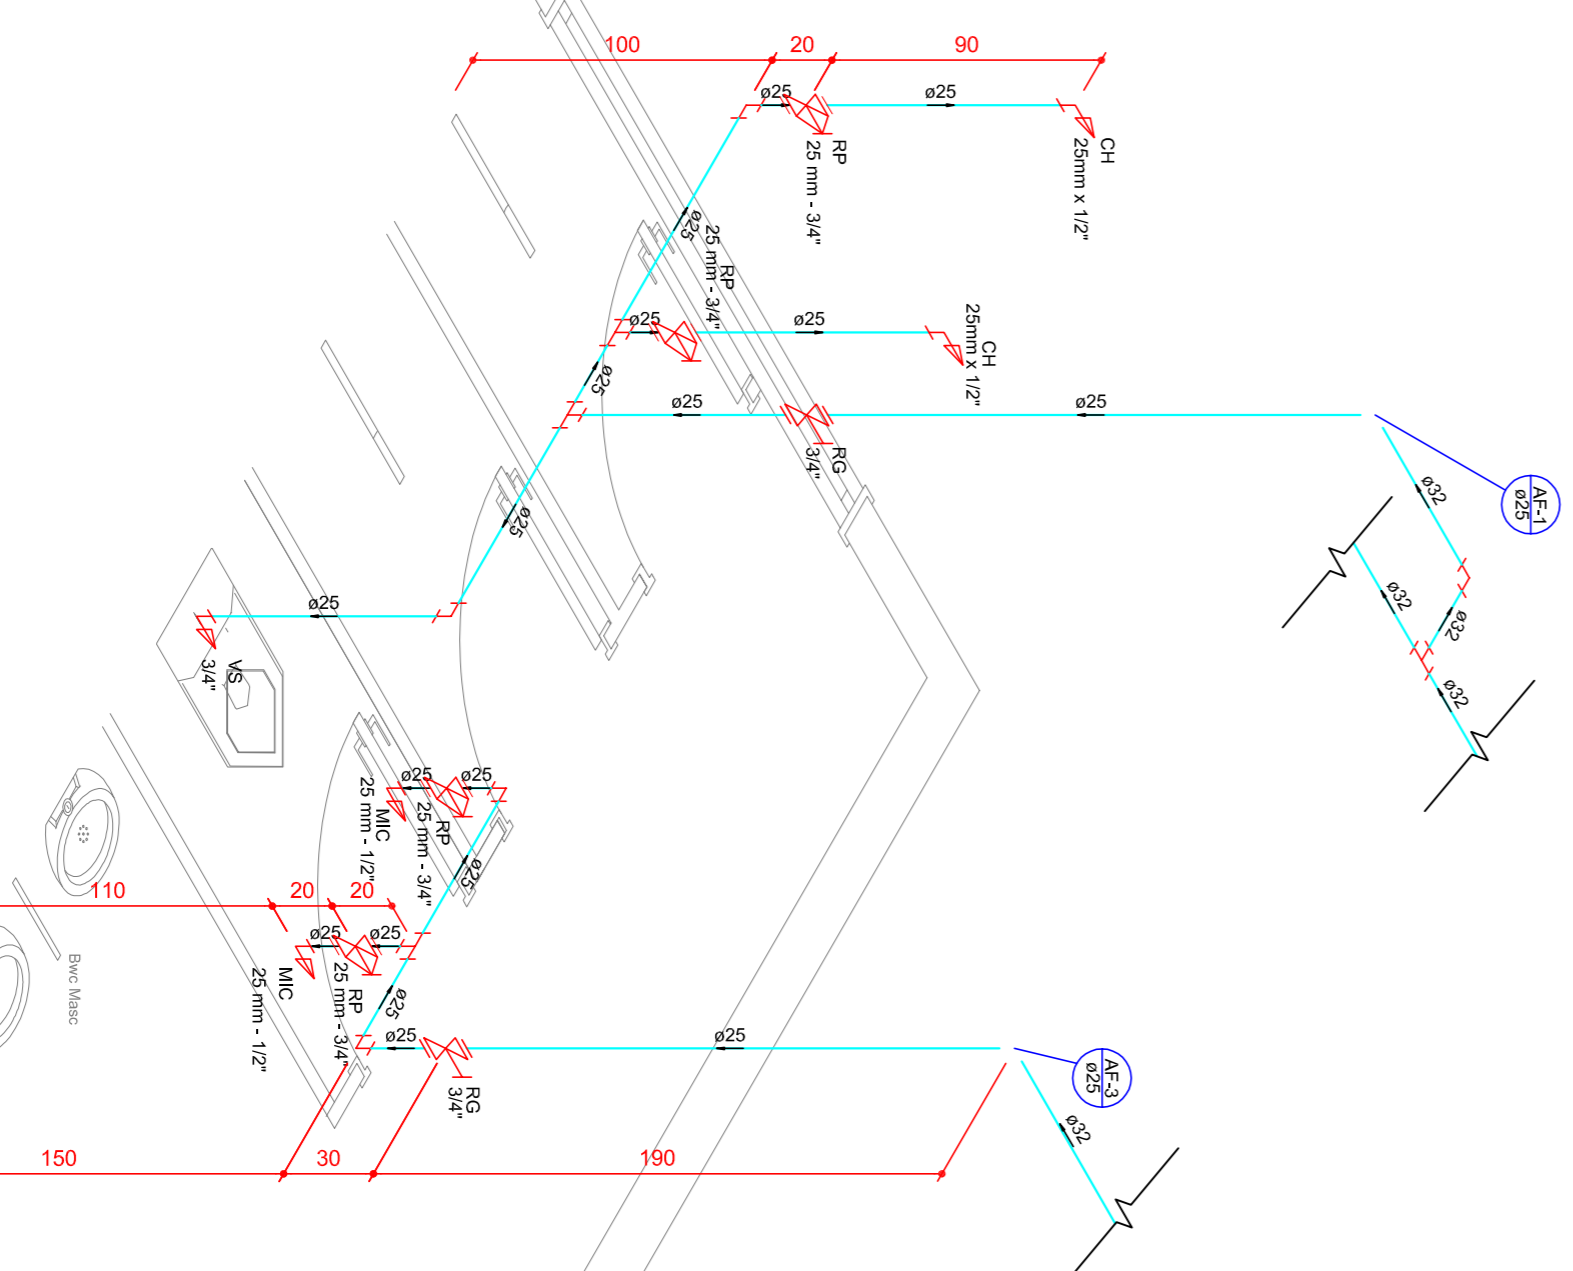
100
20
90
ø25
ø25
RP
25 mm - 3/4"
CH
25mm x 1/2"
ø25
25 mm - 3/4"
RP
ø25
ø25
CH
25mm x 1/2"
ø25
ø25
ø25
RG
3/4"
ø32
AF-1
ø25
ø25
ø32
ø32
ø25
VS
3/4"
ø32
ø25
ø25
MIC
25 mm - 1/2"
RP
25 mm - 3/4"
ø25
110
20
20
ø25
ø25
MIC
25 mm - 1/2"
RP
25 mm - 3/4"
ø25
Bwc Masc
ø25
ø25
RG
3/4"
AF-3
ø25
ø32
150
30
190